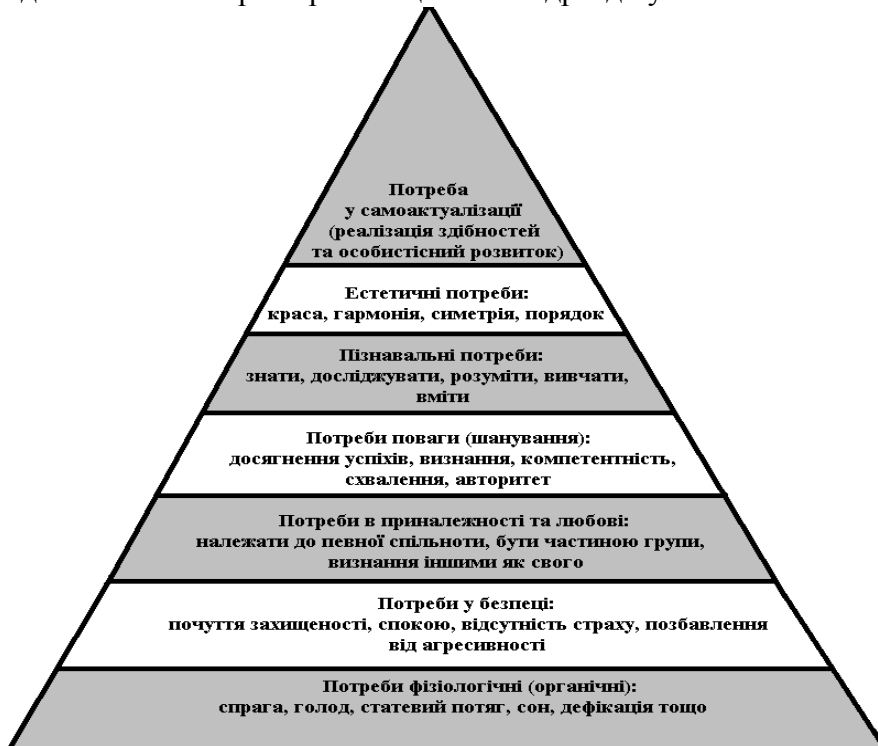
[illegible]

Потреба у самоактуалізації (реалізація здібностей та особистісний розвиток)

Естетичні потреби: краса, гармонія, симетрія, порядок

Пізнавальні потреби: знати, досліджувати, розуміти, вивчати, вміти

Потреби поваги (шанування): досягнення успіхів, визнання, компетентність, схвалення, авторитет

Потреби в приналежності та любові: належати до певної спільноти, бути частиною групи, визнання іншими як свого

Потреби у безпеці: почуття захищеності, спокою, відсутність страху, позбавлення від агресивності

Потреби фізіологічні (органічні): спрага, голод, статевий потяг, сон, дефікація тощо